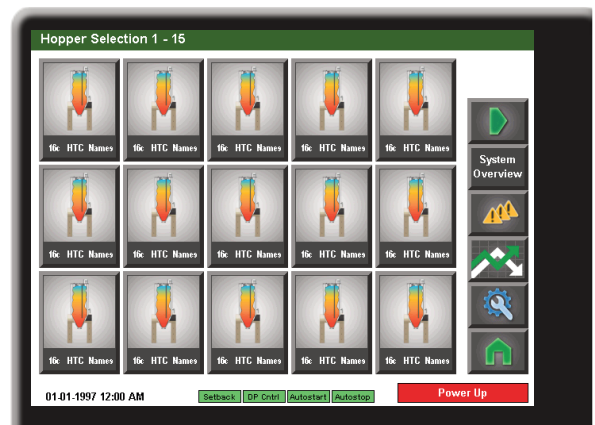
Hopper Selection 1 - 15

16c HTC Names

16c HTC Names

16c HTC Names

16c HTC Names

16c HTC Names

16c HTC Names

16c HTC Names

16c HTC Names

16c HTC Names

16c HTC Names

16c HTC Names

16c HTC Names

16c HTC Names

16c HTC Names

16c HTC Names

System Overview

01-01-1997 12:00 AM

Setback DP Cntrl Autostart Autostop

Power Up